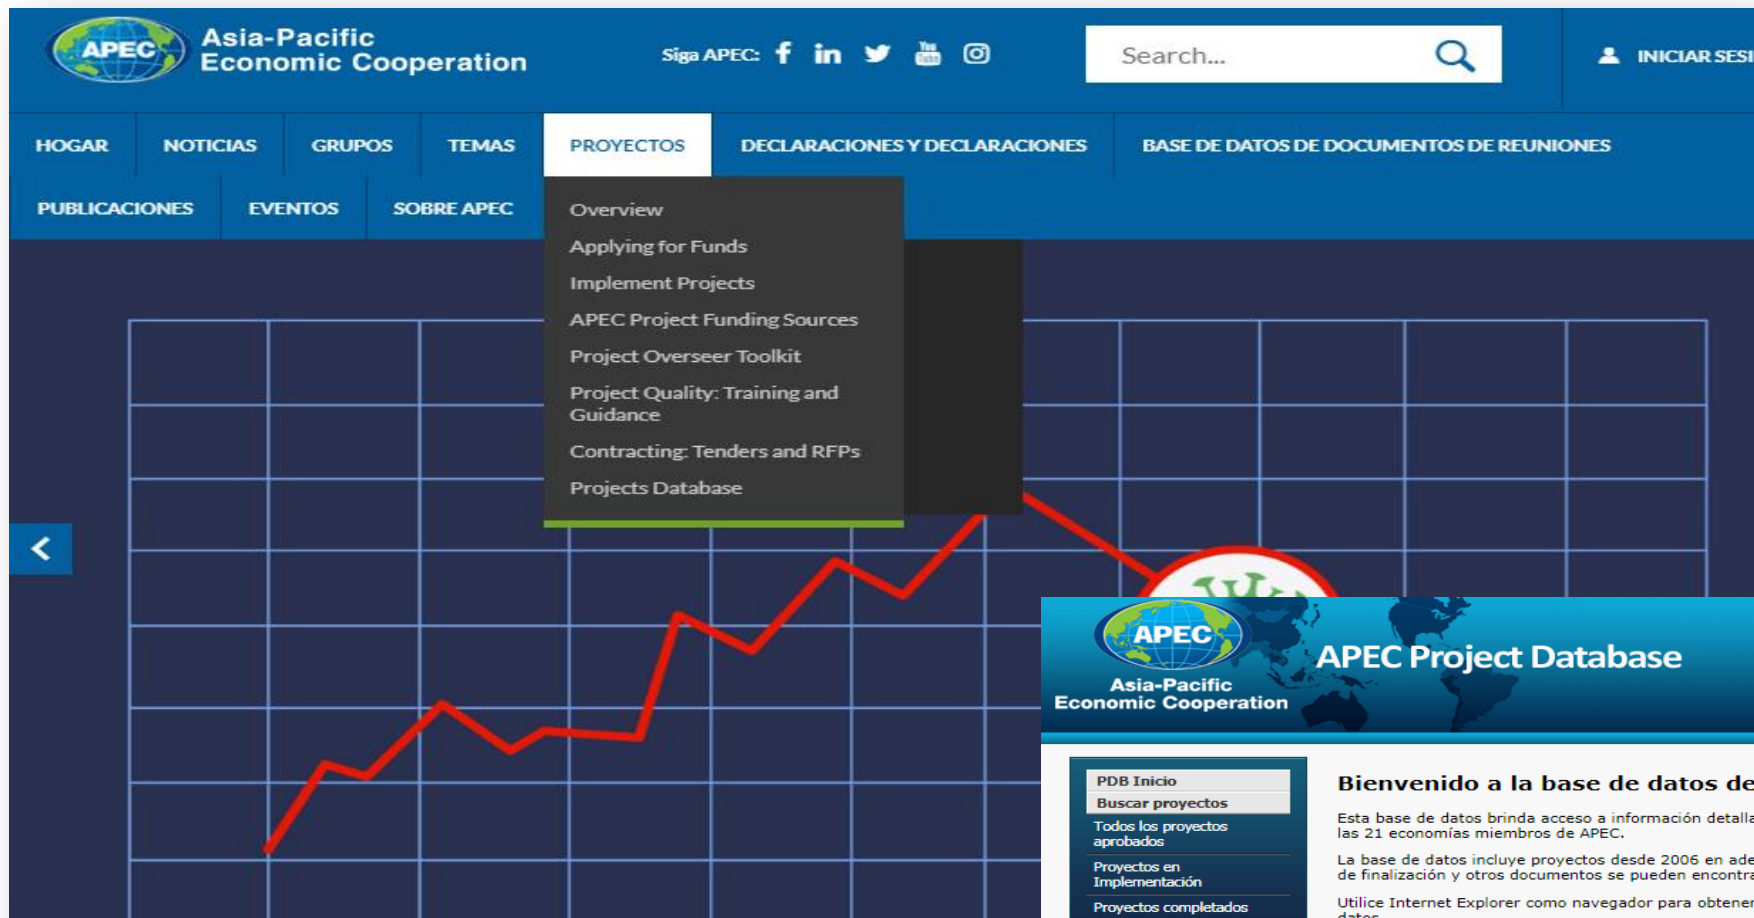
APEC Asia-Pacific Economic Cooperation

Siga APEC:

Search...

INICIAR SESI

HOGAR NOTICIAS GRUPOS TEMAS PROYECTOS DECLARACIONES Y DECLARACIONES BASE DE DATOS DE DOCUMENTOS DE REUNIONES

PUBLICACIONES EVENTOS SOBRE APEC

Overview
Applying for Funds
Implement Projects
APEC Project Funding Sources
Project Overseer Toolkit
Project Quality: Training and Guidance
Contracting: Tenders and RFPs
Projects Database

APEC Asia-Pacific Economic Cooperation

APEC Project Database

PDB Inicio
Buscar proyectos
Todos los proyectos aprobados
Proyectos en Implementación
Proyectos completados

Bienvenido a la base de datos de

Esta base de datos brinda acceso a información detalla las 21 economías miembros de APEC.

La base de datos incluye proyectos desde 2006 en ade de finalización y otros documentos se pueden encontra

Utilice Internet Explorer como navegador para obtener datos